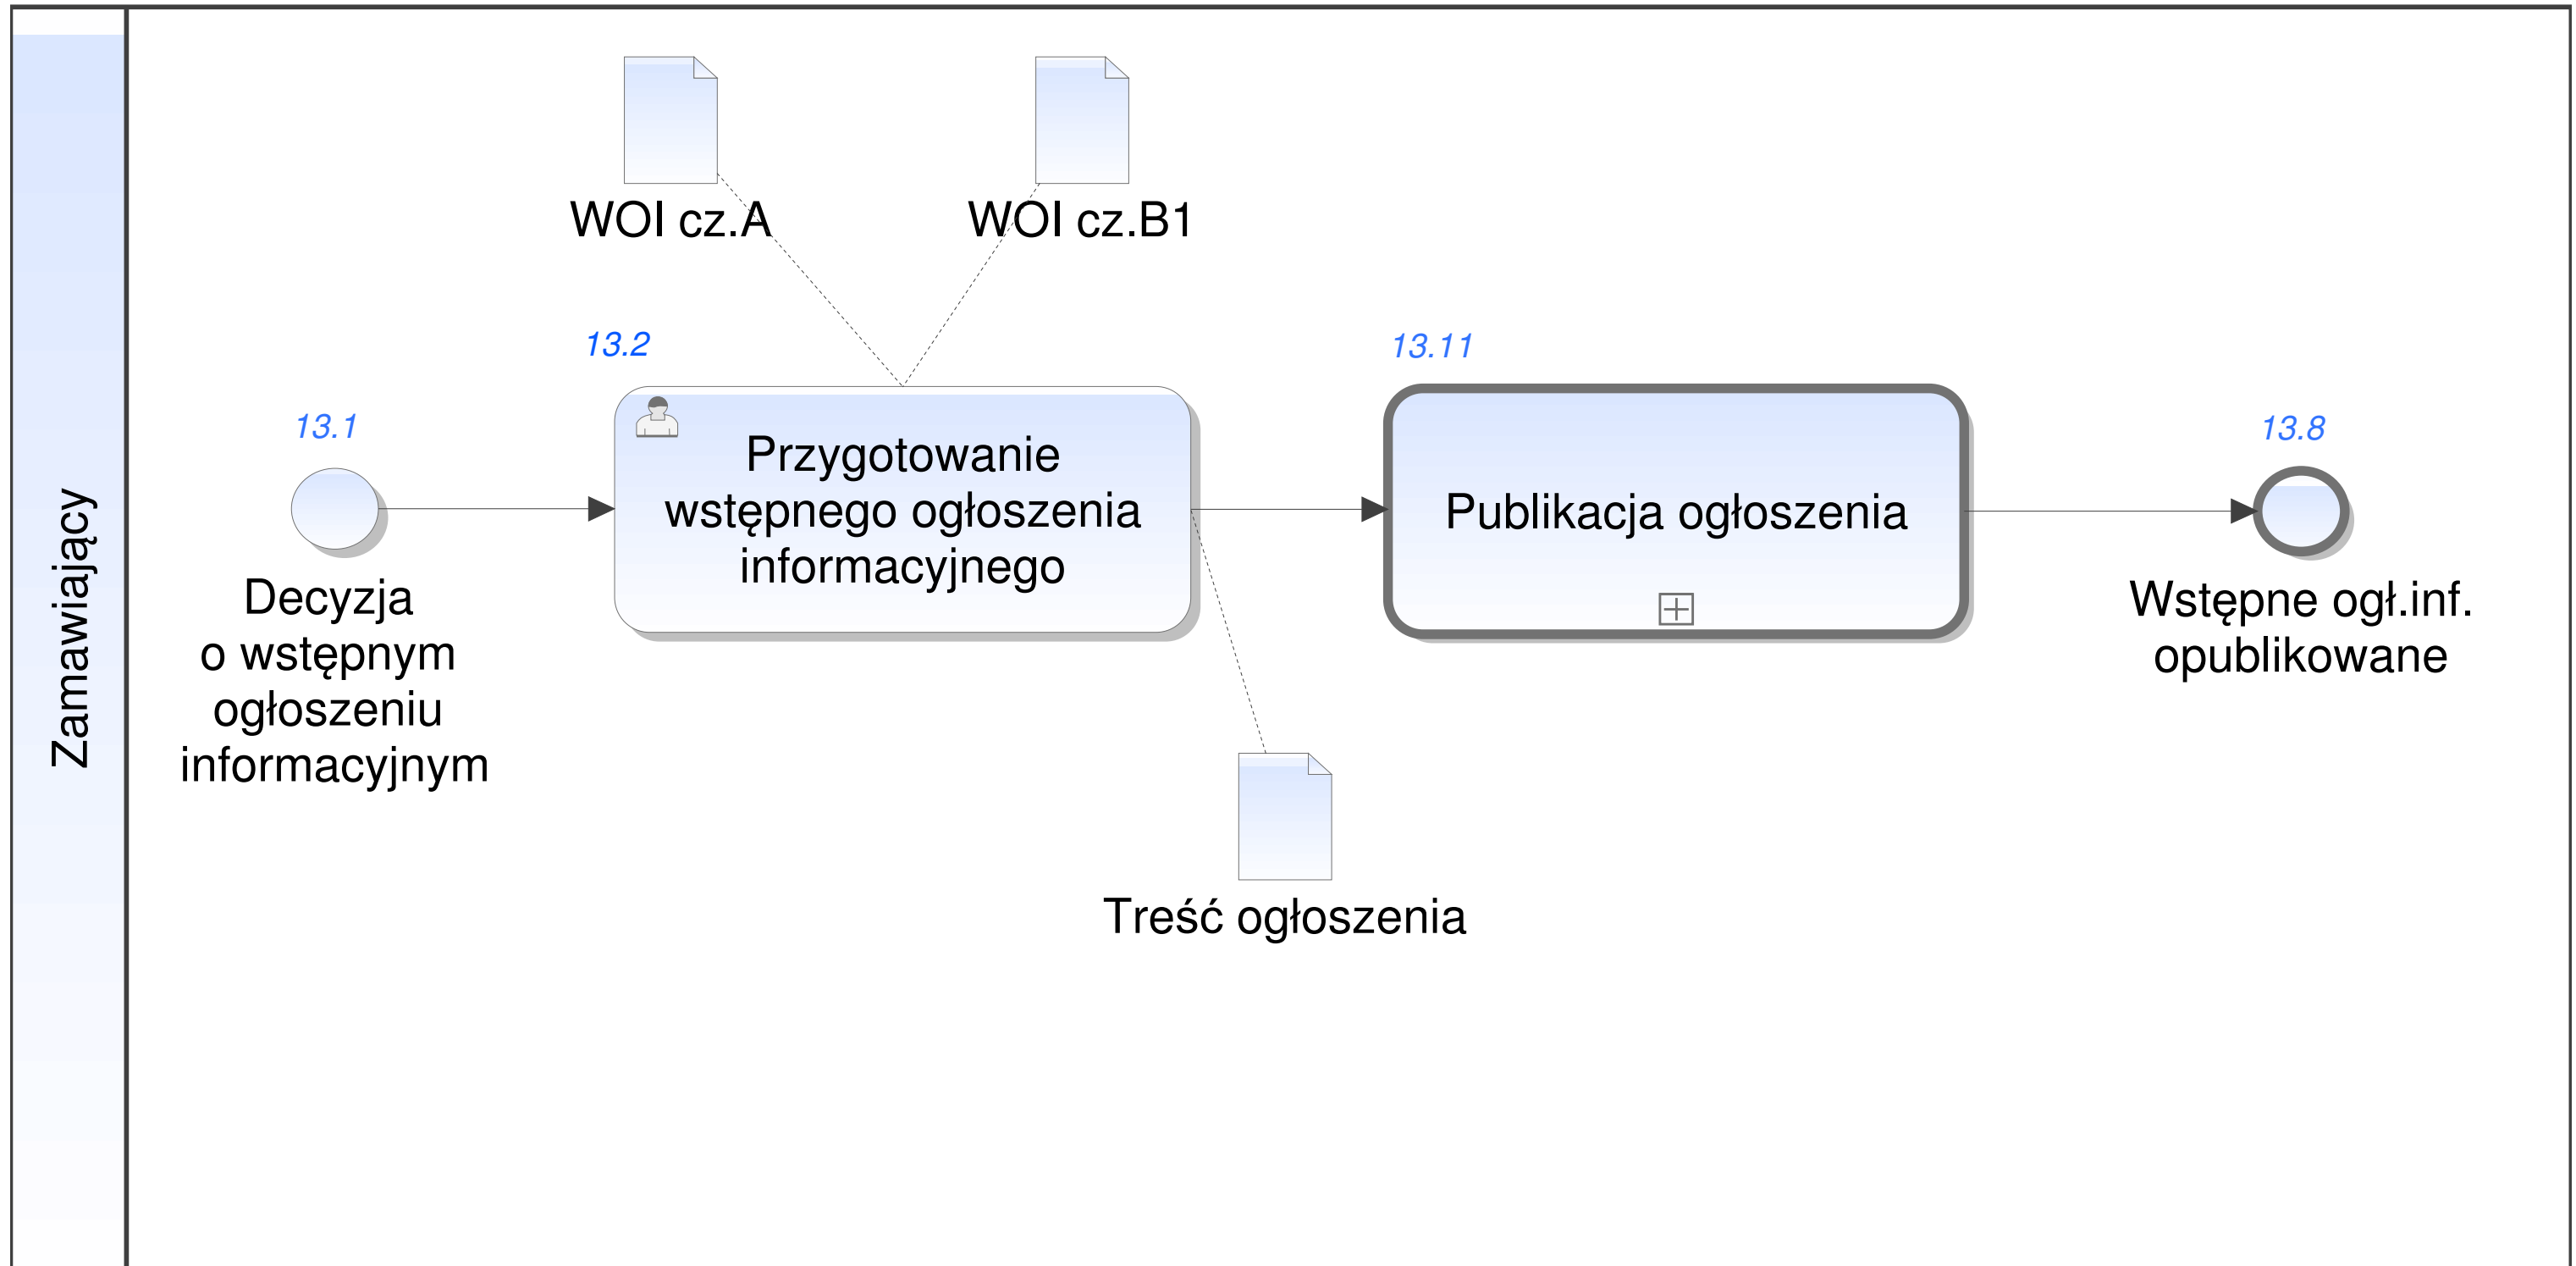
Zamawiający

WOI cz.A

WOI cz.B1

13.1

Decyzja o wstępnym ogłoszeniu informacyjnym

13.2

Przygotowanie wstępnego ogłoszenia informacyjnego

Treść ogłoszenia

13.11

Publikacja ogłoszenia

13.8

Wstępne ogł.inf. opublikowane